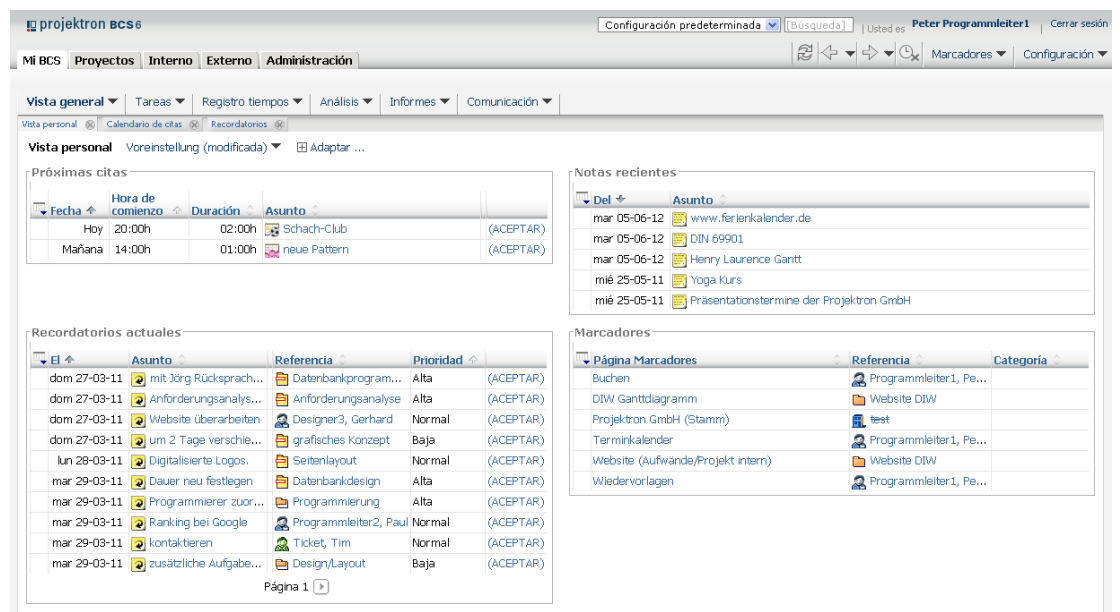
projektron BCS6

Configuración predeterminada [Búsqueda] | Usted es Peter Programmleiter1 | Cerrar sesión

Mi BCS Proyectos Interno Externo Administración

Marcadores Configuración

Vista general Tareas Registro tiempos Análisis Informes Comunicación

Vista personal Calendario de citas Recordatorios

Vista personal Voreinstellung (modificada) ⊞ Adaptar ...

Próximas citas

| Fecha | Hora de comienzo | Duración | Asunto | |
|---|---|---|---|---|
| Hoy | 20:00h | 02:00h | Schach-Club | (ACEPTAR) |
| Mañana | 14:00h | 01:00h | neue Pattern | (ACEPTAR) |

Notas recientes

| Del | Asunto |
|---|---|
| mar 05-06-12 | www.ferienkalender.de |
| mar 05-06-12 | DIN 69901 |
| mar 05-06-12 | Henry Laurence Gantt |
| mié 25-05-11 | Yoga Kurs |
| mié 25-05-11 | Präsentationstermine der Projektron GmbH |

Recordatorios actuales

| El | Asunto | Referencia | Prioridad | |
|---|---|---|---|---|
| dom 27-03-11 | mit Jörg Rücksprach... | Datenbankprogram... | Alta | (ACEPTAR) |
| dom 27-03-11 | Anforderungsanalys... | Anforderungsanalyse | Alta | (ACEPTAR) |
| dom 27-03-11 | Website überarbeiten | Designer3, Gerhard | Normal | (ACEPTAR) |
| dom 27-03-11 | um 2 Tage verschie... | grafisches Konzept | Baja | (ACEPTAR) |
| lun 28-03-11 | Digitalisierte Logos. | Seitenlayout | Normal | (ACEPTAR) |
| mar 29-03-11 | Dauer neu festlegen | Datenbankdesign | Alta | (ACEPTAR) |
| mar 29-03-11 | Programmierer zuor... | Programmierung | Alta | (ACEPTAR) |
| mar 29-03-11 | Ranking bei Google | Programmleiter2, Paul | Normal | (ACEPTAR) |
| mar 29-03-11 | kontaktieren | Ticket, Tim | Normal | (ACEPTAR) |
| mar 29-03-11 | zusätzliche Aufgabe... | Design/Layout | Baja | (ACEPTAR) |

Página 1

Marcadores

| Página Marcadores | Referencia | Categoría |
|---|---|---|
| Buchen | Programmleiter1, Pe... | |
| DIW Ganttdiagramm | Website DIW | |
| Projektron GmbH (Stamm) | test | |
| Terminkalender | Programmleiter1, Pe... | |
| Website (Aufwände/Projekt intern) | Website DIW | |
| Wiedervorlagen | Programmleiter1, Pe... | |